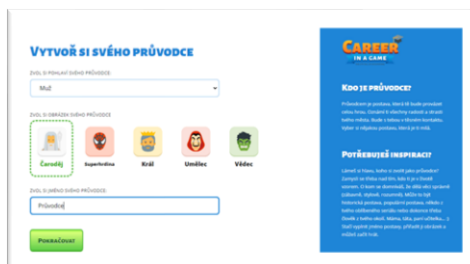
VYTVOŘ SI SVÉHO PRŮVODCE

ZVOL SI POHLAVÍ SVÉHO PRŮVODCE

Muž

ZVOL SI OBRÁZEK SVÉHO PRŮVODCE

Čaroděj
Superhrdina
Král
Umělec
Vědec

ZVOL SI JMÉNO SVÉHO PRŮVODCE

Průvodce

POKRAČOVAT

CAREER IN A GAME

KDO JE PRŮVODCE?

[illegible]

POTŘEBUJEŠ INSPIRACI?

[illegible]